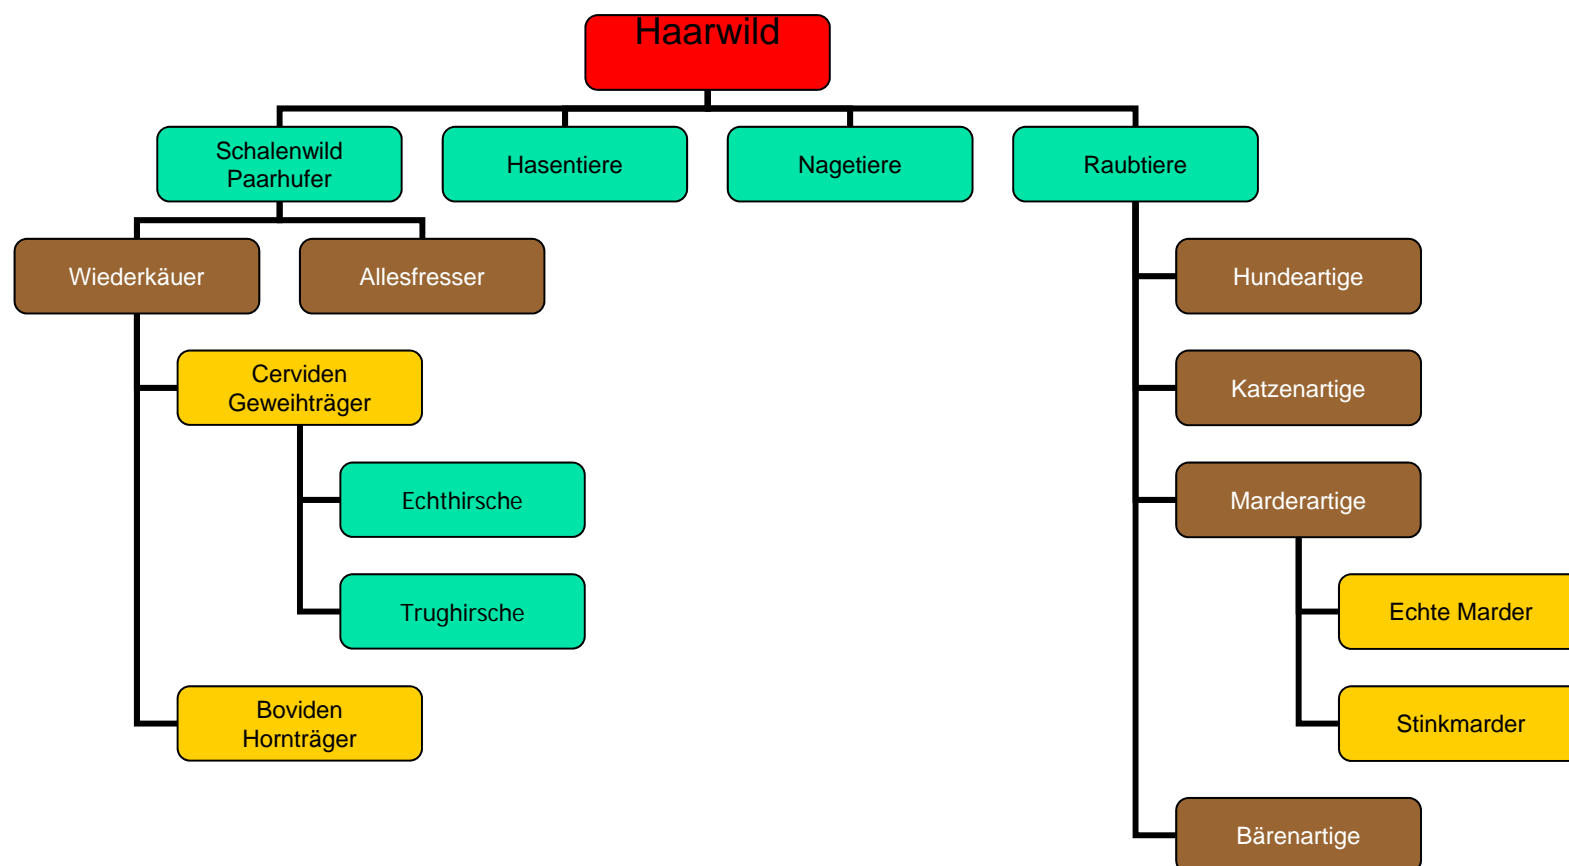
Haarwild

Schalenwild Paarhufer

Hasentiere

Nagetiere

Raubtiere

Wiederkäuer

Allesfresser

Cerviden Geweihträger

Echthirsche

Trughirsche

Boviden Hornträger

Hundeartige

Katzenartige

Marderartige

Echte Marder

Stinkmarder

Bärenartige